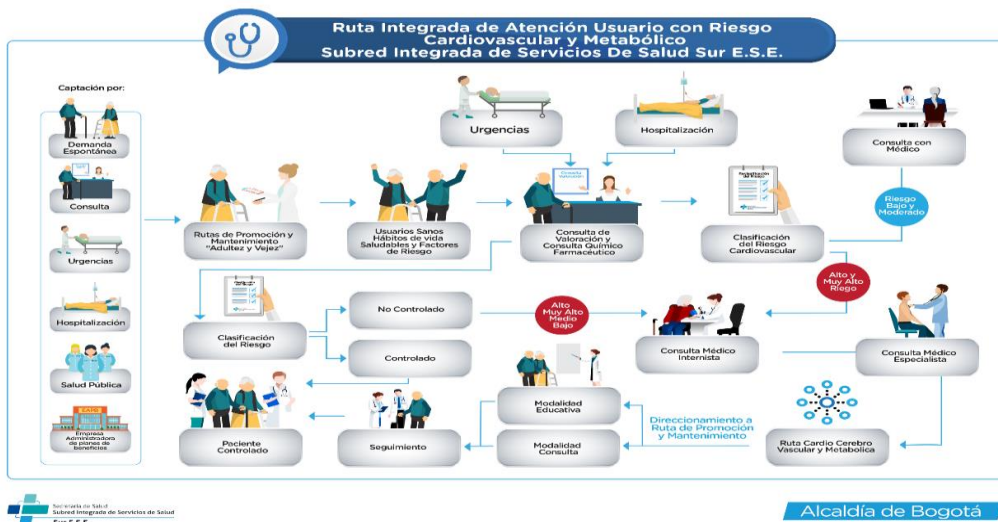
Ruta Integrada de Atención Usuario con Riesgo Cardiovascular y Metabólico
Subred Integrada de Servicios De Salud Sur E.S.E.

Captación por:

Demanda Espontánea

Consulta

Urgencias

Hospitalización

Salud Pública

EAPB

Empresa Administradora de planes de beneficios

Urgencias

Hospitalización

Consulta con Médico

Rutas de Promoción y Mantenimiento "Adultez y Vejez"

Usuarios Sanos Hábitos de vida Saludables y Factores de Riesgo

Consulta Valoración

Consulta de Valoración y Consulta Químico Farmacéutico

Clasificación del Riesgo

Clasificación del Riesgo Cardiovascular

Riesgo Bajo y Moderado

Alto y Muy Alto Riesgo

Clasificación del Riesgo

No Controlado

Controlado

Alto Muy Alto Medio Bajo

Consulta Médico Internista

Consulta Médico Especialista

Paciente Controlado

Seguimiento

Modalidad Educativa

Modalidad Consulta

Direccionamiento a Ruta de Promoción y Mantenimiento

Ruta Cardio Cerebro Vascular y Metabolica

Secretaría de Salud
Subred Integrada de Servicios de Salud
Sur E.S.E.

Alcaldía de Bogotá